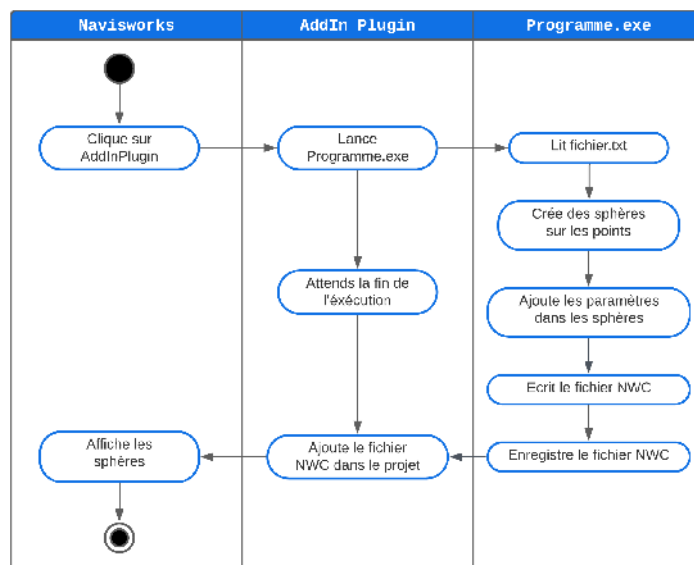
Navisworks

AddIn Plugin

Programme.exe

Clique sur AddInPlugin

Lance Programme.exe

Lit fichier.txt

Crée des sphères sur les points

Attends la fin de l'éxécution

Ajoute les paramètres dans les sphères

Ecrit le fichier NWC

Affiche les sphères

Ajoute le fichier NWC dans le projet

Enregistre le fichier NWC